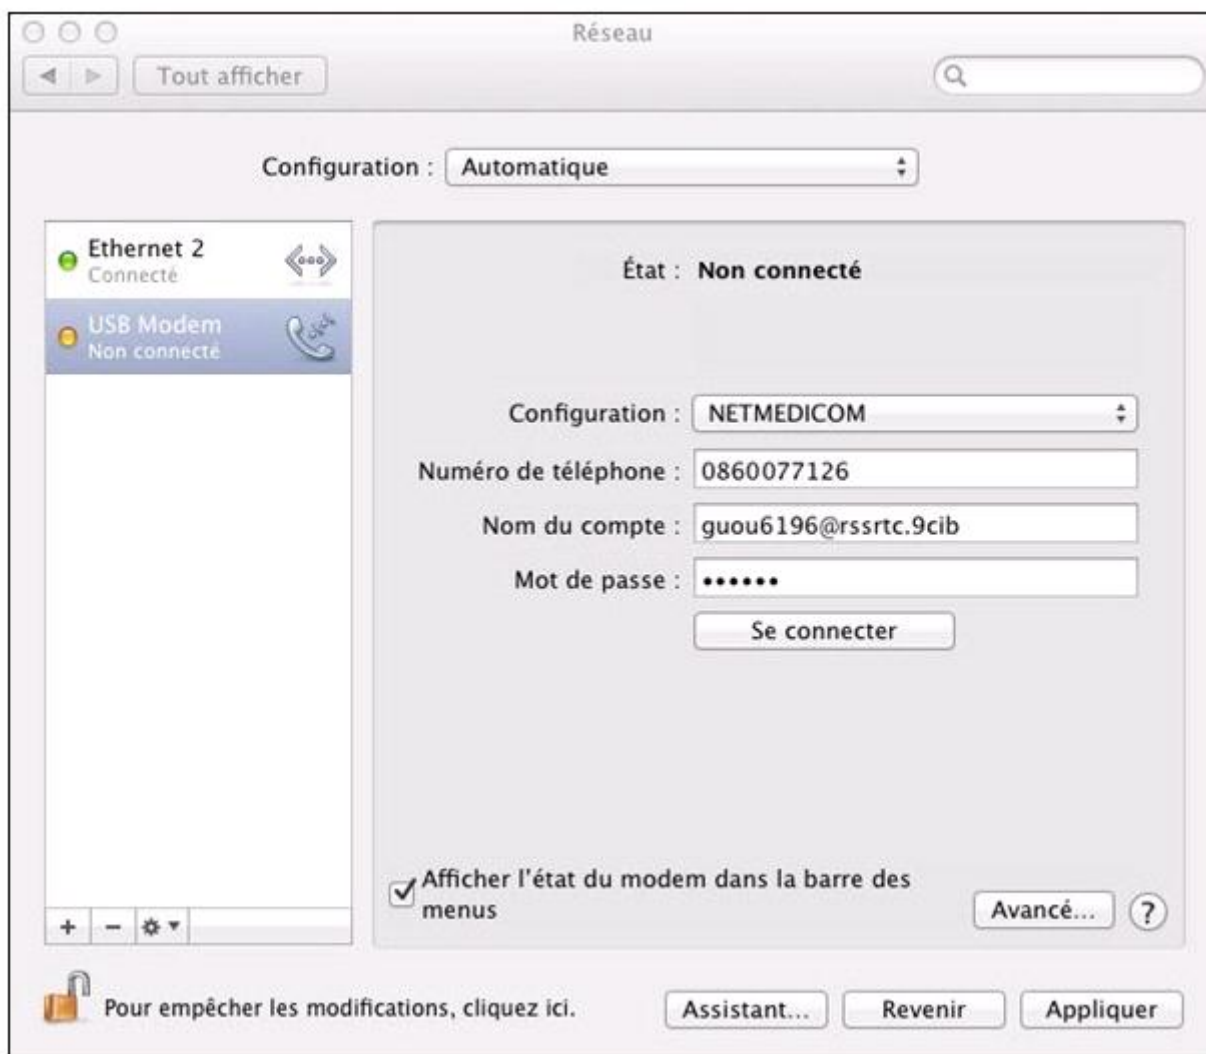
Réseau

Tout afficher

Configuration : Automatique

Ethernet 2
Connecté

USB Modem
Non connecté

État : Non connecté

Configuration : NETMEDICOM

Numéro de téléphone : 0860077126

Nom du compte : guou6196@rssrtc.9cib

Mot de passe : ••••••

Se connecter

Afficher l'état du modem dans la barre des menus

Avancé...

?

+ −

Pour empêcher les modifications, cliquez ici.

Assistant...

Revenir

Appliquer